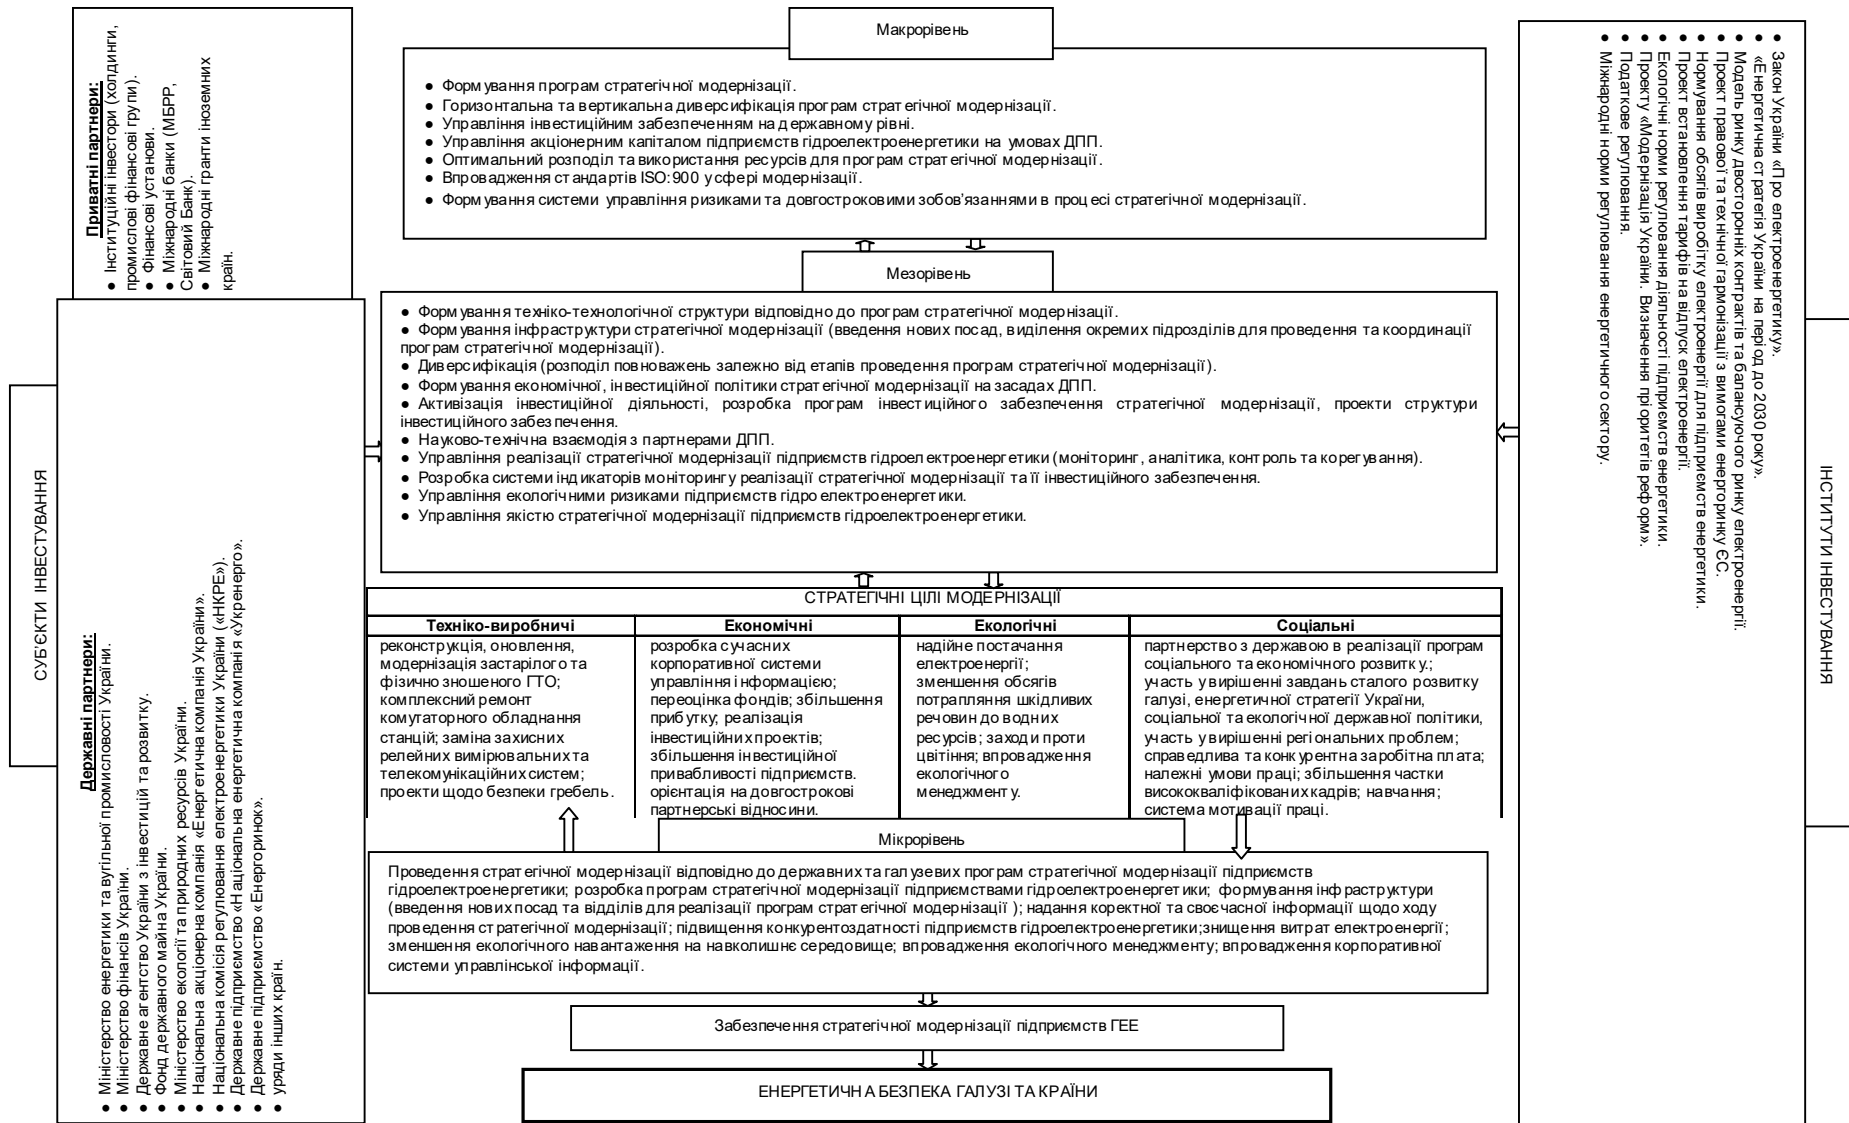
Приватні партнери:
● Інституційні інвестори (холдинги, промислові фінансові групи).
● Фінансові установи.
● Міжнародні банки (МБРР, Світовий Банк).
● Міжнародні гранти іноземних країн.

СУБ'ЄКТИ ІНВЕСТУВАННЯ

Державні партнери:
● Міністерство енергетики та вугільної промисловості України.
● Міністерство фінансів України.
● Державне агентство України з інвестицій та розвитку.
● Фонд державного майна України.
● Міністерство екології та природних ресурсів України.
● Національна акціонерна компанія «Енергетична компанія України».
● Національна комісія регулювання електроенергетики України («НКРЕ»).
● Державне підприємство «Національна енергетична компанія «Укренерго».
● Державне підприємство «Енергоринок».
● уряди інших країн.

Макрорівень

● Формування програм стратегічної модернізації.
● Горизонтальна та вертикальна диверсифікація програм стратегічної модернізації.
● Управління інвестиційним забезпеченням на державному рівні.
● Управління акціонерним капіталом підприємств гідроелектроенергетики на умовах ДПП.
● Оптимальний розподіл та використання ресурсів для програм стратегічної модернізації.
● Впровадження стандартів ISO:900 у сфері модернізації.
● Формування системи управління ризиками та довгостроковими зобов'язаннями в процесі стратегічної модернізації.

Мезорівень

● Формування техніко-технологічної структури відповідно до програм стратегічної модернізації.
● Формування інфраструктури стратегічної модернізації (введення нових посад, виділення окремих підрозділів для проведення та координації програм стратегічної модернізації).
● Диверсифікація (розподіл повноважень залежно від етапів проведення програм стратегічної модернізації).
● Формування економічної, інвестиційної політики стратегічної модернізації на засадах ДПП.
● Активізація інвестиційної діяльності, розробка програм інвестиційного забезпечення стратегічної модернізації, проекти структури інвестиційного забезпечення.
● Науково-технічна взаємодія з партнерами ДПП.
● Управління реалізації стратегічної модернізації підприємств гідроелектроенергетики (моніторинг, аналітика, контроль та корегування).
● Розробка системи індикаторів моніторингу реалізації стратегічної модернізації та її інвестиційного забезпечення.
● Управління екологічними ризиками підприємств гідро електроенергетики.
● Управління якістю стратегічної модернізації підприємств гідроелектроенергетики.

СТРАТЕГІЧНІ ЦІЛІ МОДЕРНІЗАЦІЇ

| Техніко-виробничі | Економічні | Екологічні | Соціальні |
|---|---|---|---|
| реконструкція, оновлення, модернізація застарілого та фізично зношеного ГТО; комплексний ремонт комутаторного обладнання станцій; заміна захисних релейних вимірювальних та телекомунікаційних систем; проекти щодо безпеки гребель. | розробка сучасних корпоративної системи управління інформацією; переоцінка фондів; збільшення прибутку; реалізація інвестиційних проектів; збільшення інвестиційної привабливості підприємств. орієнтація на довгострокові партнерські відносини. | надійне постачання електроенергії; зменшення обсягів потрапляння шкідливих речовин до водних ресурсів; заходи проти цвітіння; впровадження екологічного менеджменту. | партнерство з державою в реалізації програм соціального та економічного розвитку.; участь у вирішенні завдань сталого розвитку галузі, енергетичної стратегії України, соціальної та екологічної державної політики, участь у вирішенні регіональних проблем; справедлива та конкурентна заробітна плата; належні умови праці; збільшення частки висококваліфікованих кадрів; навчання; система мотивації праці. |

Мікрорівень

Проведення стратегічної модернізації відповідно до державних та галузевих програм стратегічної модернізації підприємств гідроелектроенергетики; розробка програм стратегічної модернізації підприємствами гідроелектроенергетики; формування інфраструктури (введення нових посад та відділів для реалізації програм стратегічної модернізації ); надання коректної та своєчасної інформації щодо ходу проведення стратегічної модернізації; підвищення конкурентоздатності підприємств гідроелектроенергетики;знищення витрат електроенергії; зменшення екологічного навантаження на навколишнє середовище; впровадження екологічного менеджменту; впровадження корпоративної системи управлінської інформації.

Забезпечення стратегічної модернізації підприємств ГЕЕ

ЕНЕРГЕТИЧНА БЕЗПЕКА ГАЛУЗІ ТА КРАЇНИ

● Закон України «Про електроенергетику».
● «Енергетична стратегія України на період до 2030 року».
● Модель ринку двосторонніх контрактів та балансуючого ринку електроенергії.
● Проект правової та технічної гармонізації з вимогами енергоринку ЄС.
● Нормування обсягів виробітку електроенергії для підприємств енергетики.
● Проект встановлення тарифів на відпуск електроенергії.
● Екологічні норми регулювання діяльності підприємств енергетики.
● Проекту «Модернізація України. Визначення пріоритетів реформ».
● Податкове регулювання.
● Міжнародні норми регулювання енергетичного сектору.

ІНСТИТУТИ ІНВЕСТУВАННЯ